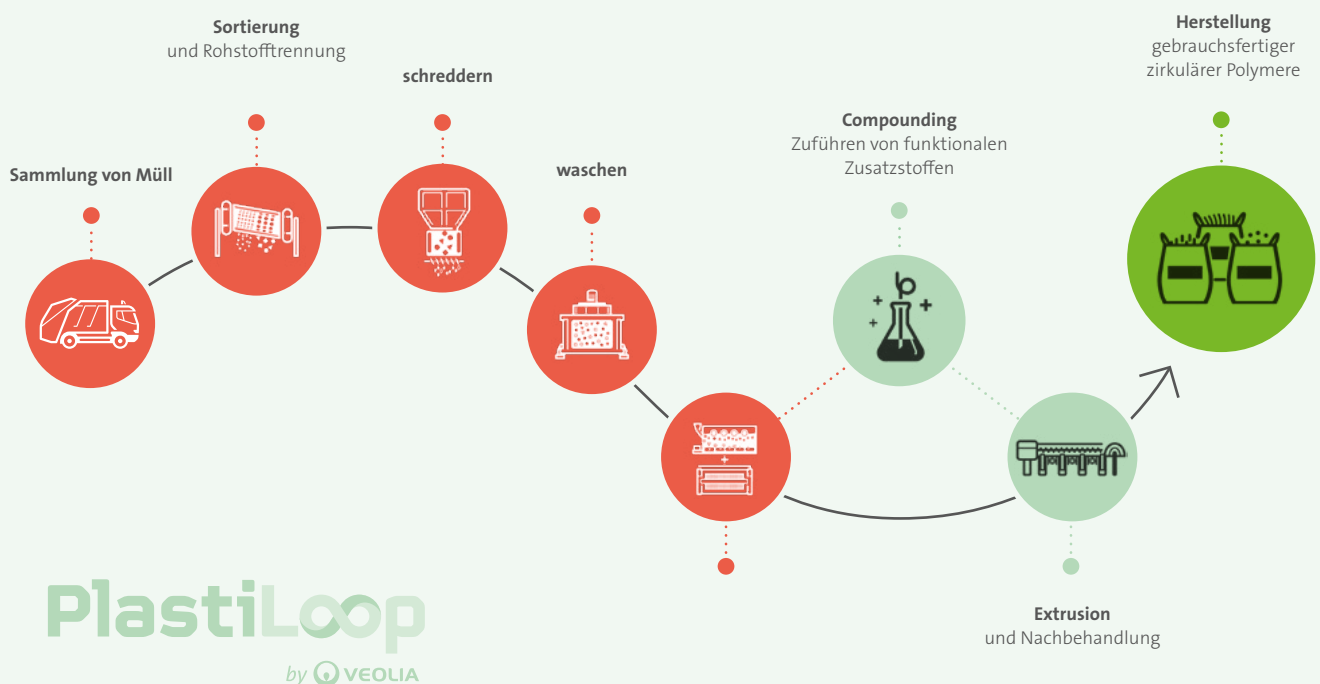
**Sortierung**
und Rohstofftrennung

**schreddern**

**Sammlung von Müll**

**waschen**

**Compounding**
Zuführen von funktionalen Zusatzstoffen

**Herstellung**
gebrauchsfertiger zirkulärer Polymere

**Extrusion**
und Nachbehandlung

PlastiLoop
by VEOLIA